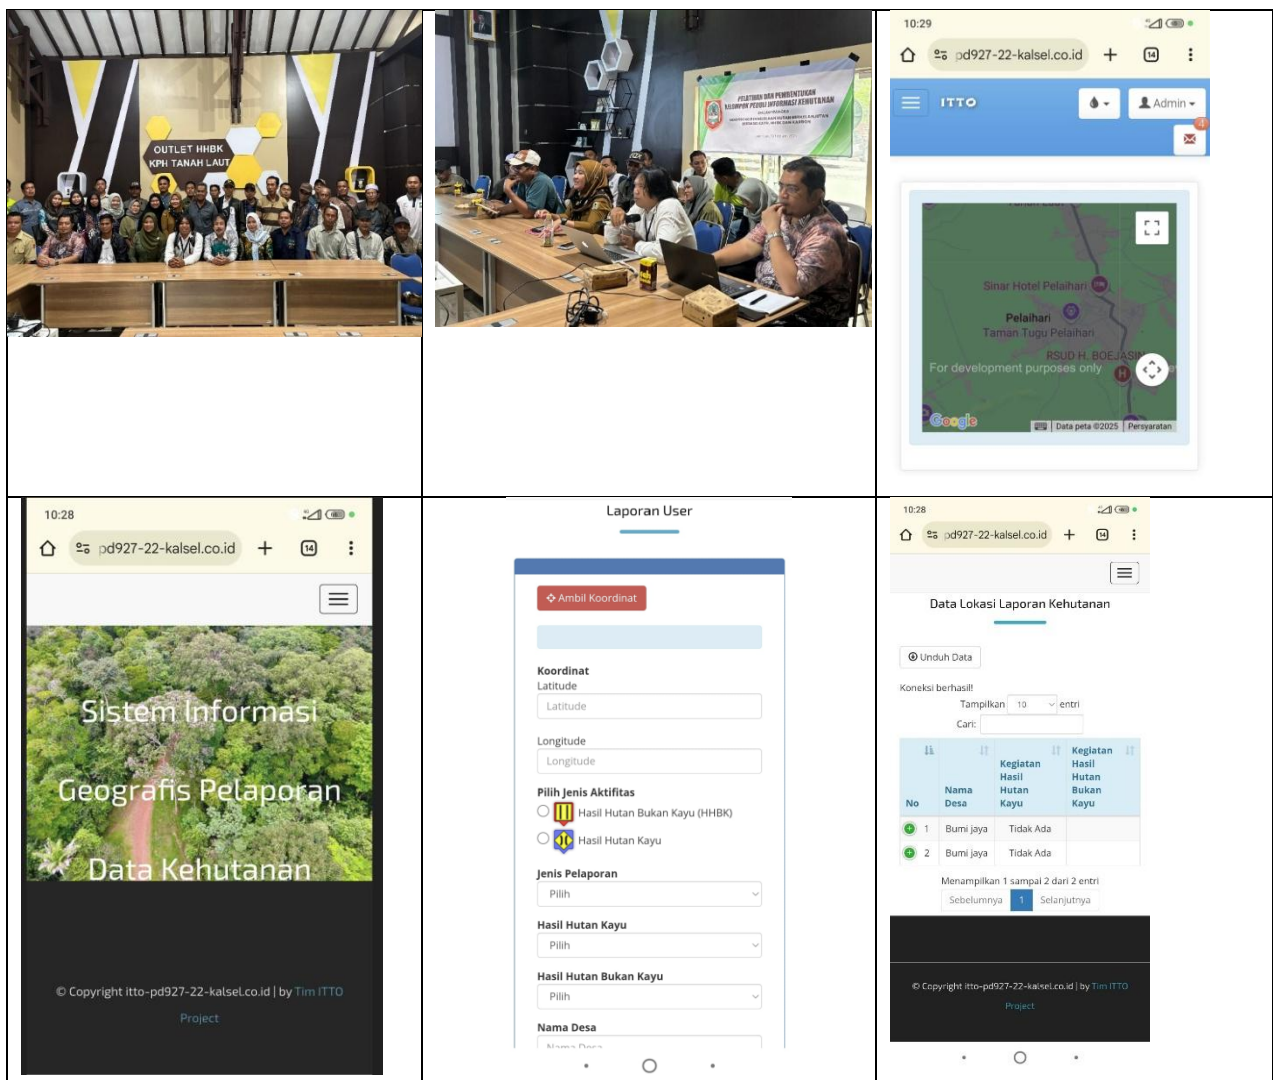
OUTLET HHBK
KPH TANAH LAUT

PELATIHAN DAN PEMBENTUKAN KELOMPOK PEDULI INFORMASI KEHUTANAN

10:29

pd927-22-kalsel.co.id

14

ITTO

Admin

4

Sinar Hotel Pelaihari
Pelaihari
Taman Tugu Pelaihari
RSUD H. BOEJASIN
For development purposes only
Google
Data peta ©2025 Persyaratan

10:28

pd927-22-kalsel.co.id

14

Sistem Informasi
Geografis Pelaporan
Data Kehutanan

© Copyright itto-pd927-22-kalsel.co.id | by Tim ITTO Project

Laporan User

Ambil Koordinat

Koordinat
Latitude
Latitude

Longitude
Longitude

Pilih Jenis Aktifitas
Hasil Hutan Bukan Kayu (HHBK)
Hasil Hutan Kayu

Jenis Pelaporan
Pilih

Hasil Hutan Kayu
Pilih

Hasil Hutan Bukan Kayu
Pilih

Nama Desa
Nama Desa

10:28

pd927-22-kalsel.co.id

14

Data Lokasi Laporan Kehutanan

Unduh Data

Koneksi berhasil!
Tampilkan 10 entri
Cari:

| No | Nama Desa | Kegiatan Hasil Hutan Kayu | Kegiatan Hasil Hutan Bukan Kayu |
|---|---|---|---|
| 1 | Bumi jaya | Tidak Ada | |
| 2 | Bumi jaya | Tidak Ada | |

Menampilkan 1 sampai 2 dari 2 entri
Sebelumnya 1 Selanjutnya

© Copyright itto-pd927-22-kalsel.co.id | by Tim ITTO Project